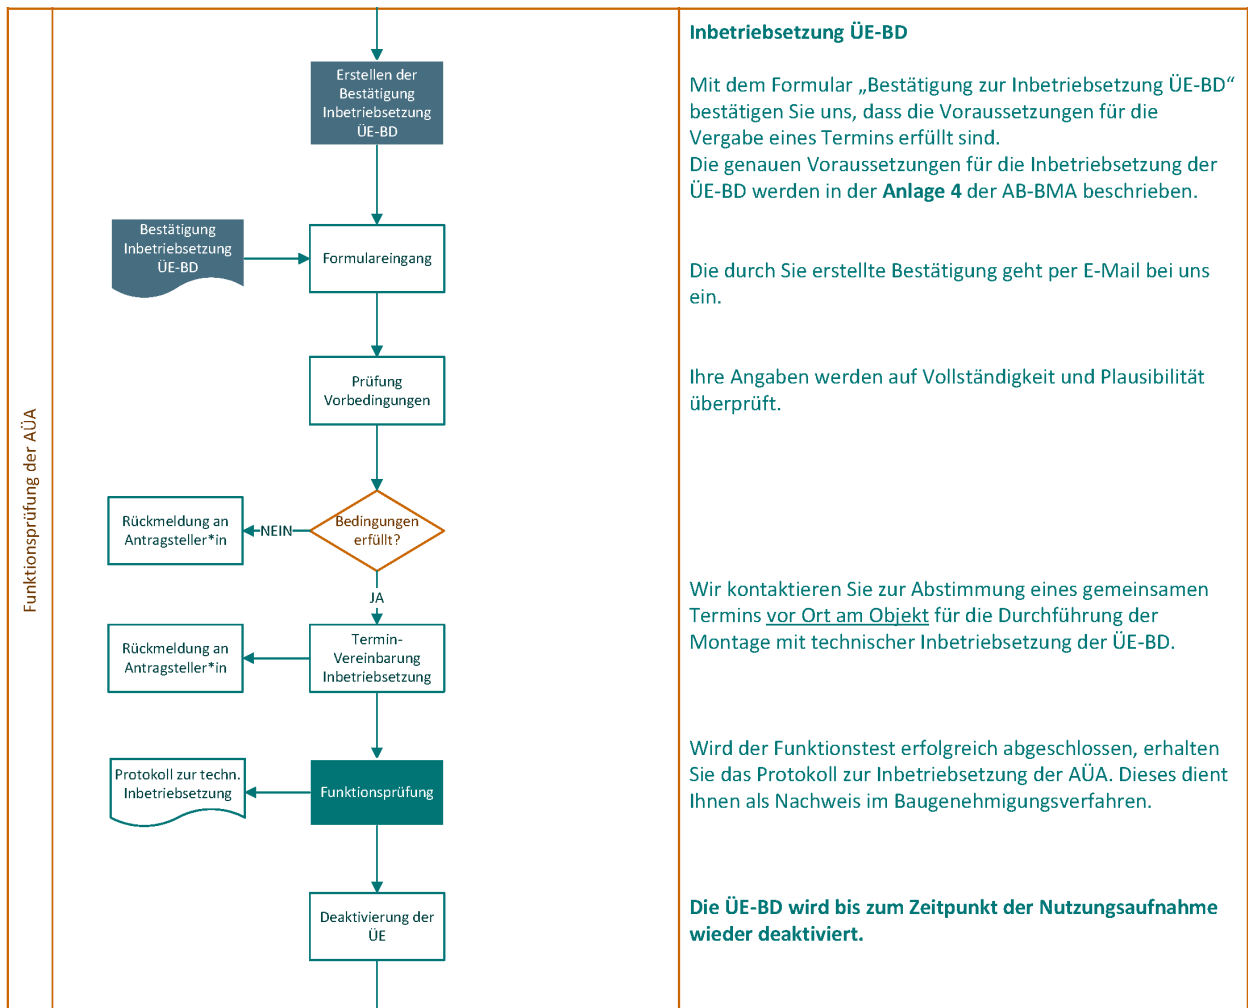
Funktionsprüfung der AÜA

Erstellen der Bestätigung Inbetriebsetzung ÜE-BD

Bestätigung Inbetriebsetzung ÜE-BD

Formulareingang

Prüfung Vorbedingungen

Rückmeldung an Antragsteller*in

NEIN

Bedingungen erfüllt?

JA

Rückmeldung an Antragsteller*in

Termin-Vereinbarung Inbetriebsetzung

Protokoll zur techn. Inbetriebsetzung

Funktionsprüfung

Deaktivierung der ÜE

**Inbetriebsetzung ÜE-BD**

Mit dem Formular „Bestätigung zur Inbetriebsetzung ÜE-BD“ bestätigen Sie uns, dass die Voraussetzungen für die Vergabe eines Termins erfüllt sind.
Die genauen Voraussetzungen für die Inbetriebsetzung der ÜE-BD werden in der **Anlage 4** der AB-BMA beschrieben.

Die durch Sie erstellte Bestätigung geht per E-Mail bei uns ein.

Ihre Angaben werden auf Vollständigkeit und Plausibilität überprüft.

Wir kontaktieren Sie zur Abstimmung eines gemeinsamen Termins vor Ort am Objekt für die Durchführung der Montage mit technischer Inbetriebsetzung der ÜE-BD.

Wird der Funktionstest erfolgreich abgeschlossen, erhalten Sie das Protokoll zur Inbetriebsetzung der AÜA. Dieses dient Ihnen als Nachweis im Baugenehmigungsverfahren.

**Die ÜE-BD wird bis zum Zeitpunkt der Nutzungsaufnahme wieder deaktiviert.**